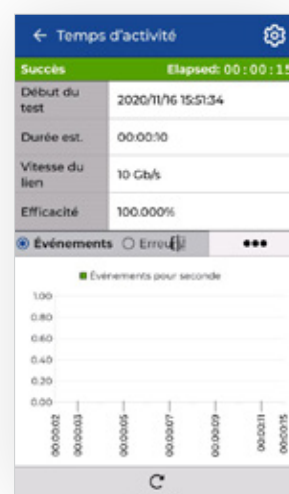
← Temps d'activité

Succès Elapsed: 00:00:15

| Début du test | 2020/11/16 15:51:34 |
|---|---|
| Durée est. | 00:00:10 |
| Vitesse du lien | 10 Gb/s |
| Efficacité | 100.000% |

Événements Erreu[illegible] •••

Événements pour seconde

1.00
0.80
0.60
0.40
0.20
0.00

00:00:02
00:00:03
00:00:05
00:00:07
00:00:09
00:00:11
00:00:15

C